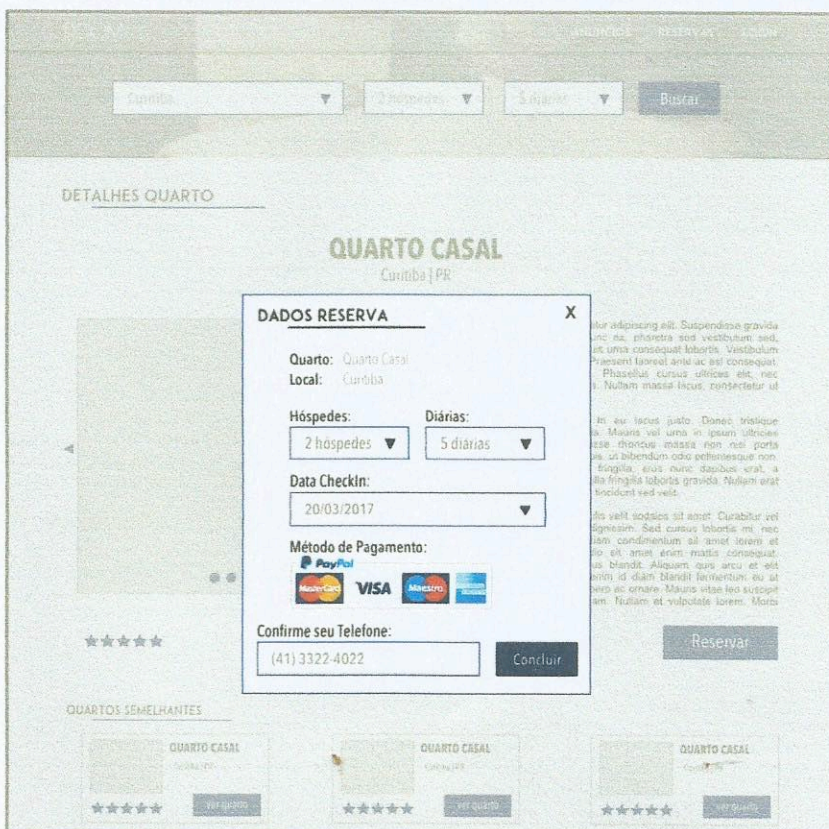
Anúncios Reservas Login

Curitiba ▼ 2 hóspedes ▼ 5 diárias ▼ Buscar

DETALHES QUARTO

QUARTO CASAL
Curitiba | PR

DADOS RESERVA X

Quarto: Quarto Casal
Local: Curitiba

Hóspedes: 2 hóspedes ▼
Diárias: 5 diárias ▼

Data CheckIn:
20/03/2017 ▼

Método de Pagamento:
PayPal
MasterCard VISA Maestro

Confirme seu Telefone:
(41) 3322-4022 Concluir

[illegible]

★★★★★ Reservar

QUARTOS SEMELHANTES

QUARTO CASAL
Curitiba | PR
★★★★★ Ver quarto

QUARTO CASAL
Curitiba | PR
★★★★★ Ver quarto

QUARTO CASAL
Curitiba | PR
★★★★★ Ver quarto